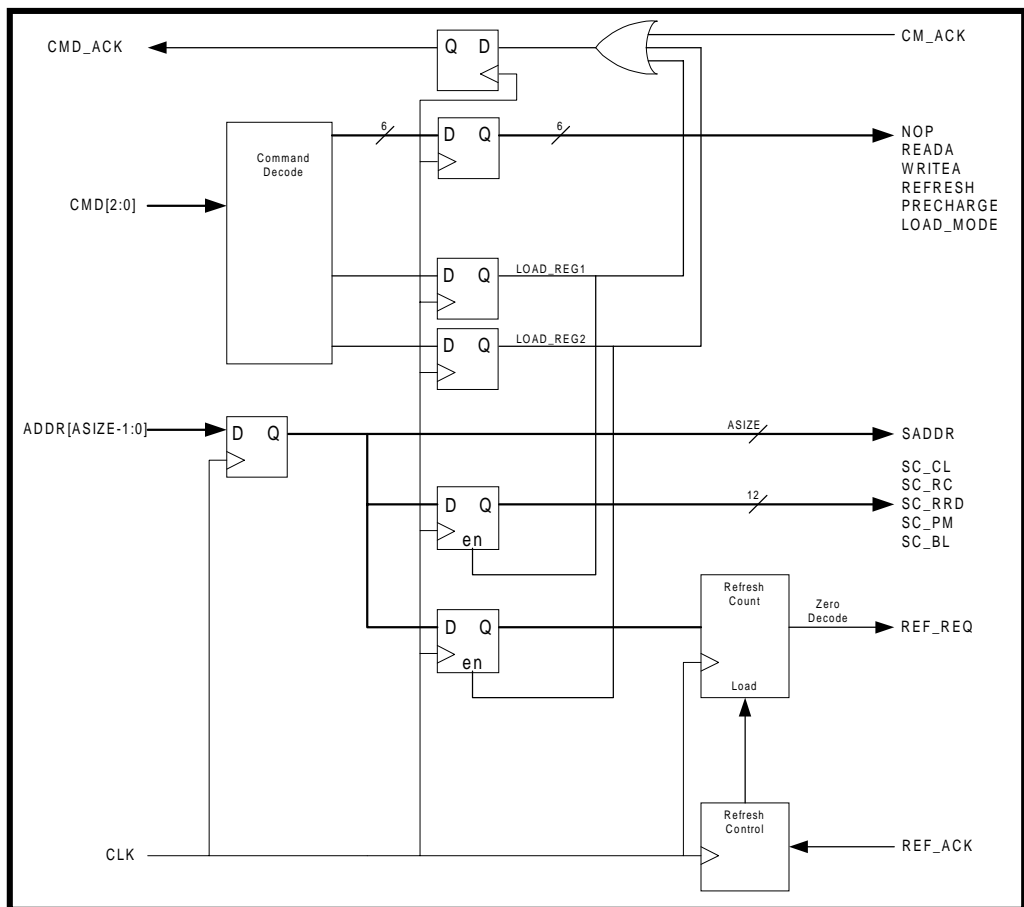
CMD_ACK
Q D
CM_ACK
Command Decode
6
D Q
6
NOP
READA
WRITEA
REFRESH
PRECHARGE
LOAD_MODE
CMD[2:0]
D Q
LOAD_REG1
D Q
LOAD_REG2
ADDR[ASIZE-1:0]
D Q
ASIZE
SADDR
SC_CL
SC_RC
D Q
en
12
SC_RRD
SC_PM
SC_BL
Refresh Count
Zero Decode
D Q
en
REF_REQ
Load
Refresh Control
CLK
REF_ACK